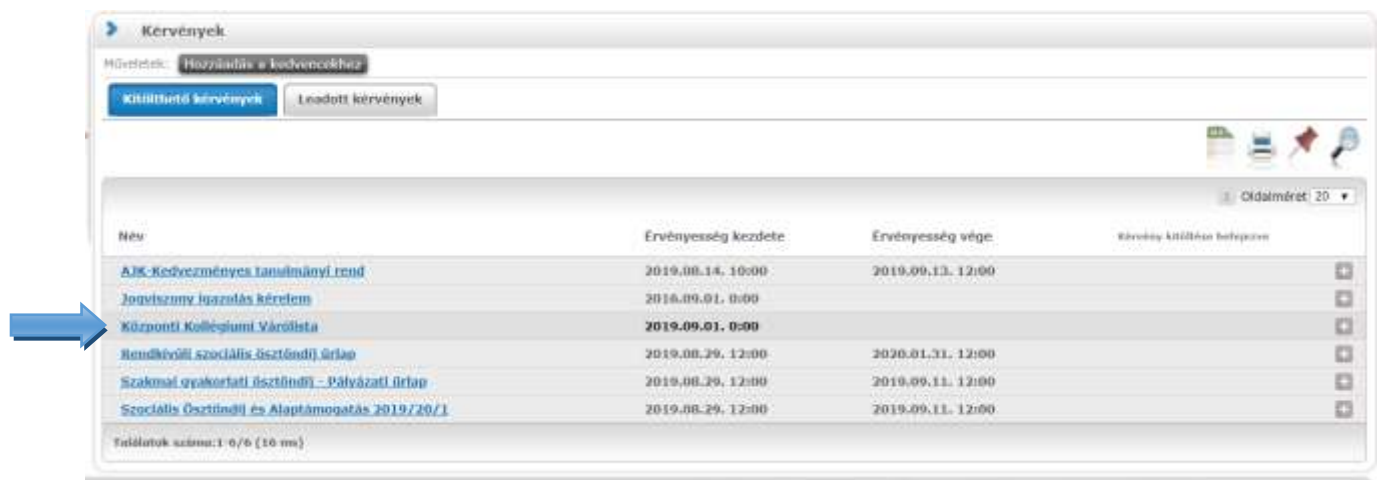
Kérvények

Műveletek: Hozzáadás a kedvencekhez

Kitölthető kérvények | Leadott kérvények

1 Oldalméret 20

| Név | Érvényesség kezdete | Érvényesség vége | Kérvény kitöltése befejezve |
|---|---|---|---|
| AJK-Kedvezményes tanulmányi rend | 2019.08.14. 10:00 | 2019.09.13. 12:00 | |
| Jogviszony igazolás kérelem | 2016.09.01. 0:00 | | |
| Központi Kollégiumi Várólista | 2019.09.01. 0:00 | | |
| Rendkívüli szociális ösztöndíj űrlap | 2019.08.29. 12:00 | 2020.01.31. 12:00 | |
| Szakmai gyakorlati ösztöndíj - Pályázati űrlap | 2019.08.29. 12:00 | 2019.09.11. 12:00 | |
| Szociális Ösztöndíj és Alaptámogatás 2019/20/1 | 2019.08.29. 12:00 | 2019.09.11. 12:00 | |

Találatok száma:1-6/6 (16 ms)